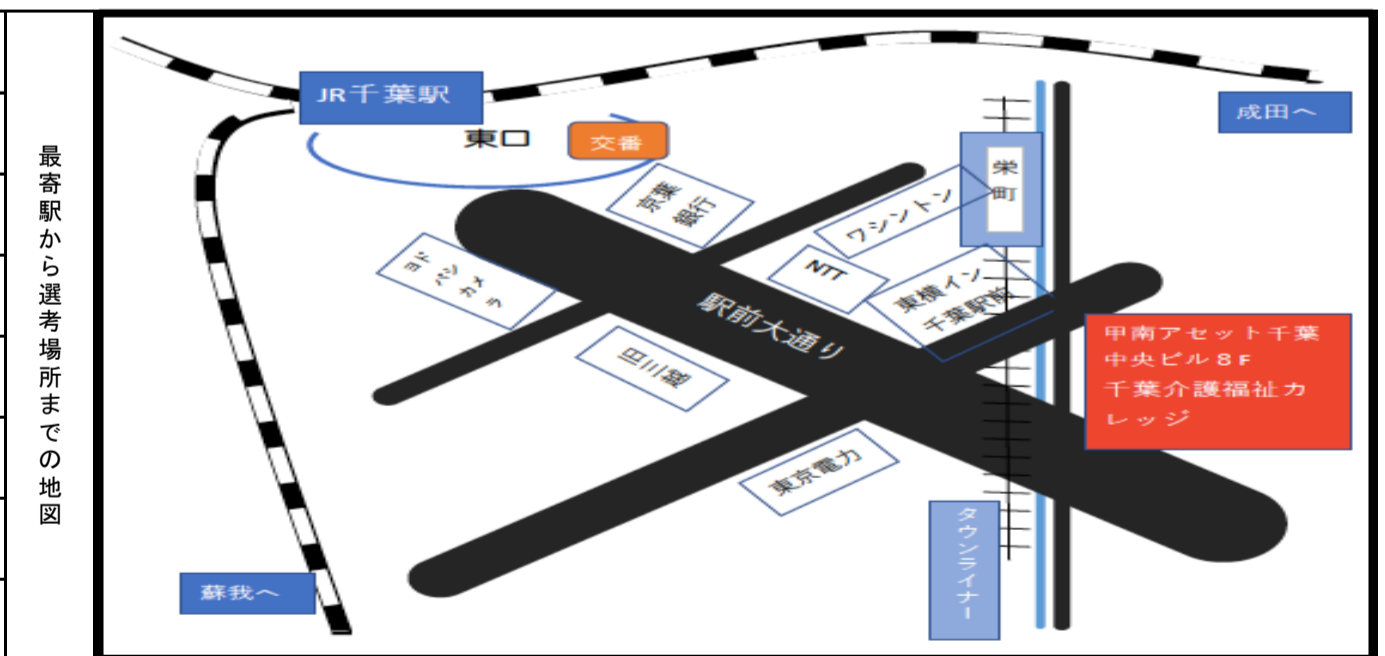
最寄駅から選考場所までの地図

JR千葉駅

東口

交番

成田へ

栄町

京葉銀行

ワシントン

ヨドバシカメラ

NTT

東横イン千葉駅前

駅前大通り

甲南アセット千葉中央ビル８F
千葉介護福祉カレッジ

旧三越

東京電力

タウンライナー

蘇我へ